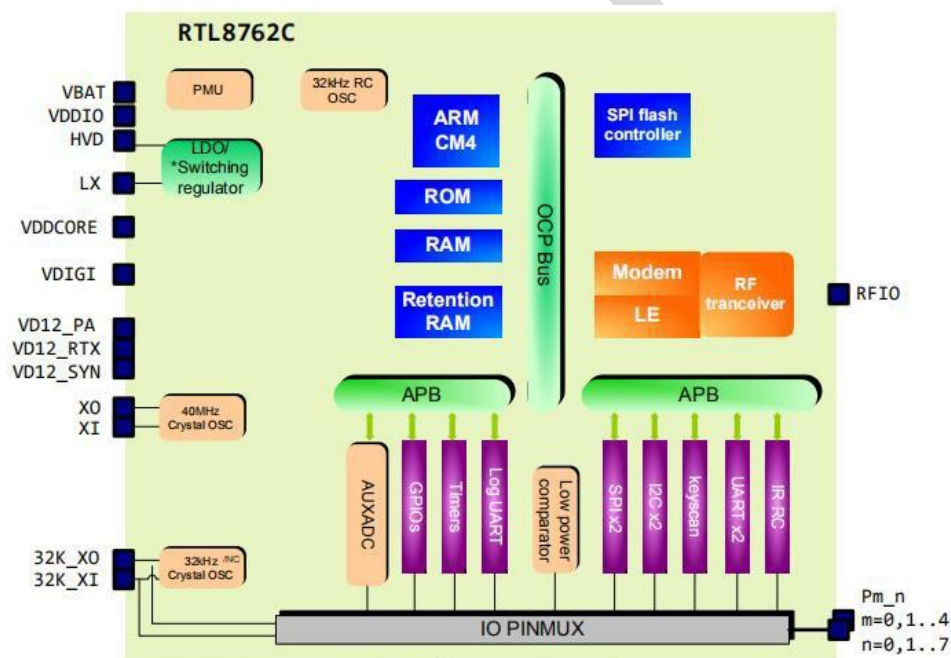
RTL8762C

VBAT
VDDIO
HVD
LX
VDDCORE
VDIGI
VD12_PA
VD12_RTX
VD12_SYN
XO
XI
32K_XO
32K_XI

PMU
32kHz RC OSC
LDO/ *Switching regulator
40MHz Crystal OSC
32kHz /NC Crystal OSC

ARM CM4
ROM
RAM
Retention RAM
OCP Bus
SPI flash controller
Modem
LE
RF tranceiver
RFIO

APB
APB

AUXADC
GPIOs
Timers
Log UART
Low power comparator
SPI x2
I2C x2
keyscan
UART x2
IR-RC

IO PINMUX

Pm_n
m=0,1..4
n=0,1..7